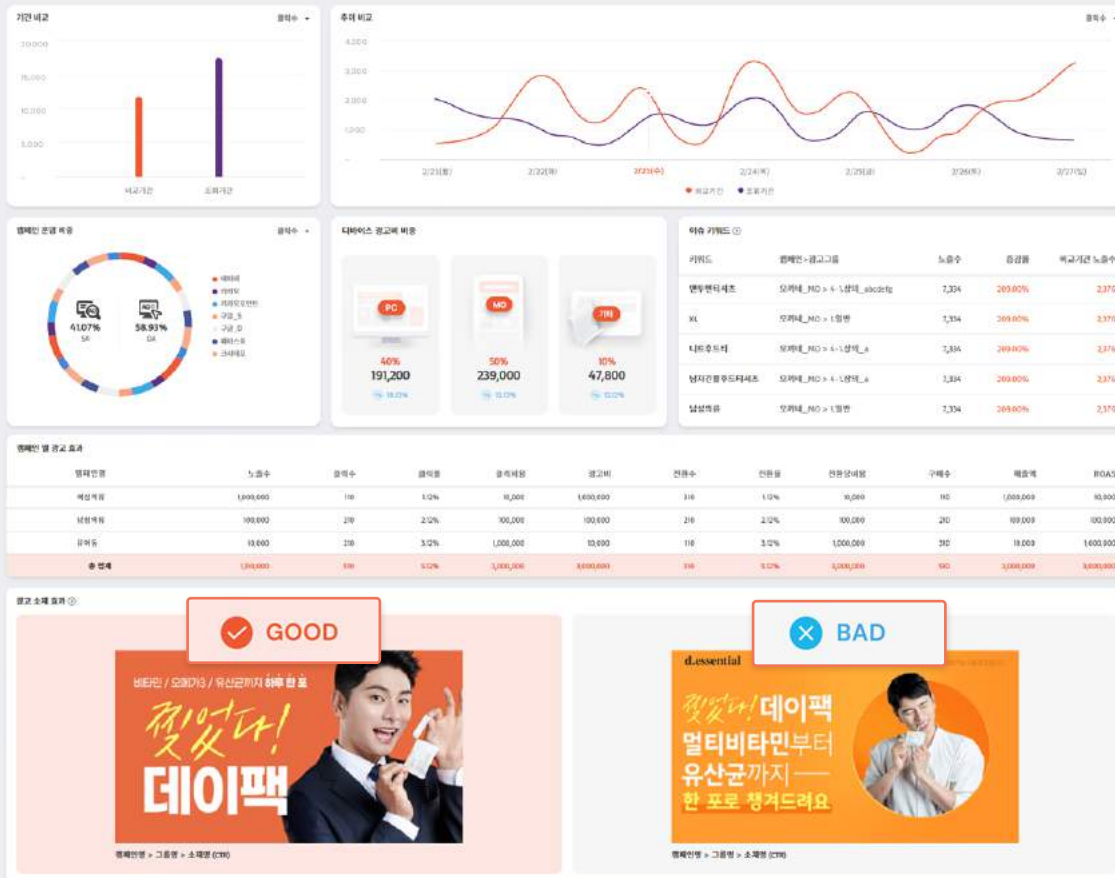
기간 비교

클릭수

20,000
15,000
10,000
5,000

비교기간 조회기간

추이 비교

클릭수

4,000
3,000
2,000
1,000

2/21(월) 2/22(화) 2/23(수) 2/24(목) 2/25(금) 2/26(토) 2/27(일)

● 비교기간 ● 조회기간

캠페인 유형 비중

클릭수

41.07%
SA

58.93%
DA

● 네이버
● 카카오
● 커머스
● 구글_S
● 구글_D
● 페이스북
● 크리테오

디바이스 광고비 비중

PC
40%
191,200
10.0%

MO
50%
239,000
10.0%

기타
10%
47,800
10.0%

이슈 키워드

| 키워드 | 캠페인 > 광고그룹 | 노출수 | 증감률 | 비교기간 노출수 |
|---|---|---|---|---|
| 맨투맨티셔츠 | 오퍼네_MO > 4-1.상의_abcdefg | 7,304 | 209.00% | 2,370 |
| XL | 오퍼네_MO > 1.일반 | 7,304 | 209.00% | 2,370 |
| 니트후드티 | 오퍼네_MO > 4-1.상의_a | 7,304 | 209.00% | 2,370 |
| 남자긴팔후드티셔츠 | 오퍼네_MO > 4-1.상의_a | 7,304 | 209.00% | 2,370 |
| 남성의류 | 오퍼네_MO > 1.일반 | 7,304 | 209.00% | 2,370 |

캠페인 별 광고 효과

| 캠페인명 | 노출수 | 클릭수 | 클릭률 | 클릭비용 | 광고비 | 전환수 | 전환율 | 전환당비용 | 구매수 | 매출액 | ROAS |
|---|---|---|---|---|---|---|---|---|---|---|---|
| 여성의류 | 1,000,000 | 110 | 1.12% | 10,000 | 1,000,000 | 310 | 1.12% | 10,000 | 110 | 1,000,000 | 100,000 |
| 남성의류 | 100,000 | 210 | 2.12% | 100,000 | 100,000 | 210 | 2.12% | 100,000 | 210 | 100,000 | 100,000 |
| 유아동 | 10,000 | 310 | 3.12% | 1,000,000 | 10,000 | 110 | 3.12% | 1,000,000 | 310 | 10,000 | 1,000,000 |
| 총 합계 | 1,110,000 | 510 | 5.12% | 3,000,000 | 3,000,000 | 310 | 5.12% | 3,000,000 | 510 | 3,000,000 | 3,000,000 |

광고 소재 효과

GOOD

비타민 / 오메가3 / 유산균까지 하루 한 포

챙겼다!
데이팩

캠페인명 > 그룹명 > 소재명 (CTR)

BAD

d.essential

챙겼다! 데이팩
멀티비타민부터
유산균까지 —
한 포로 챙겨드려요

캠페인명 > 그룹명 > 소재명 (CTR)